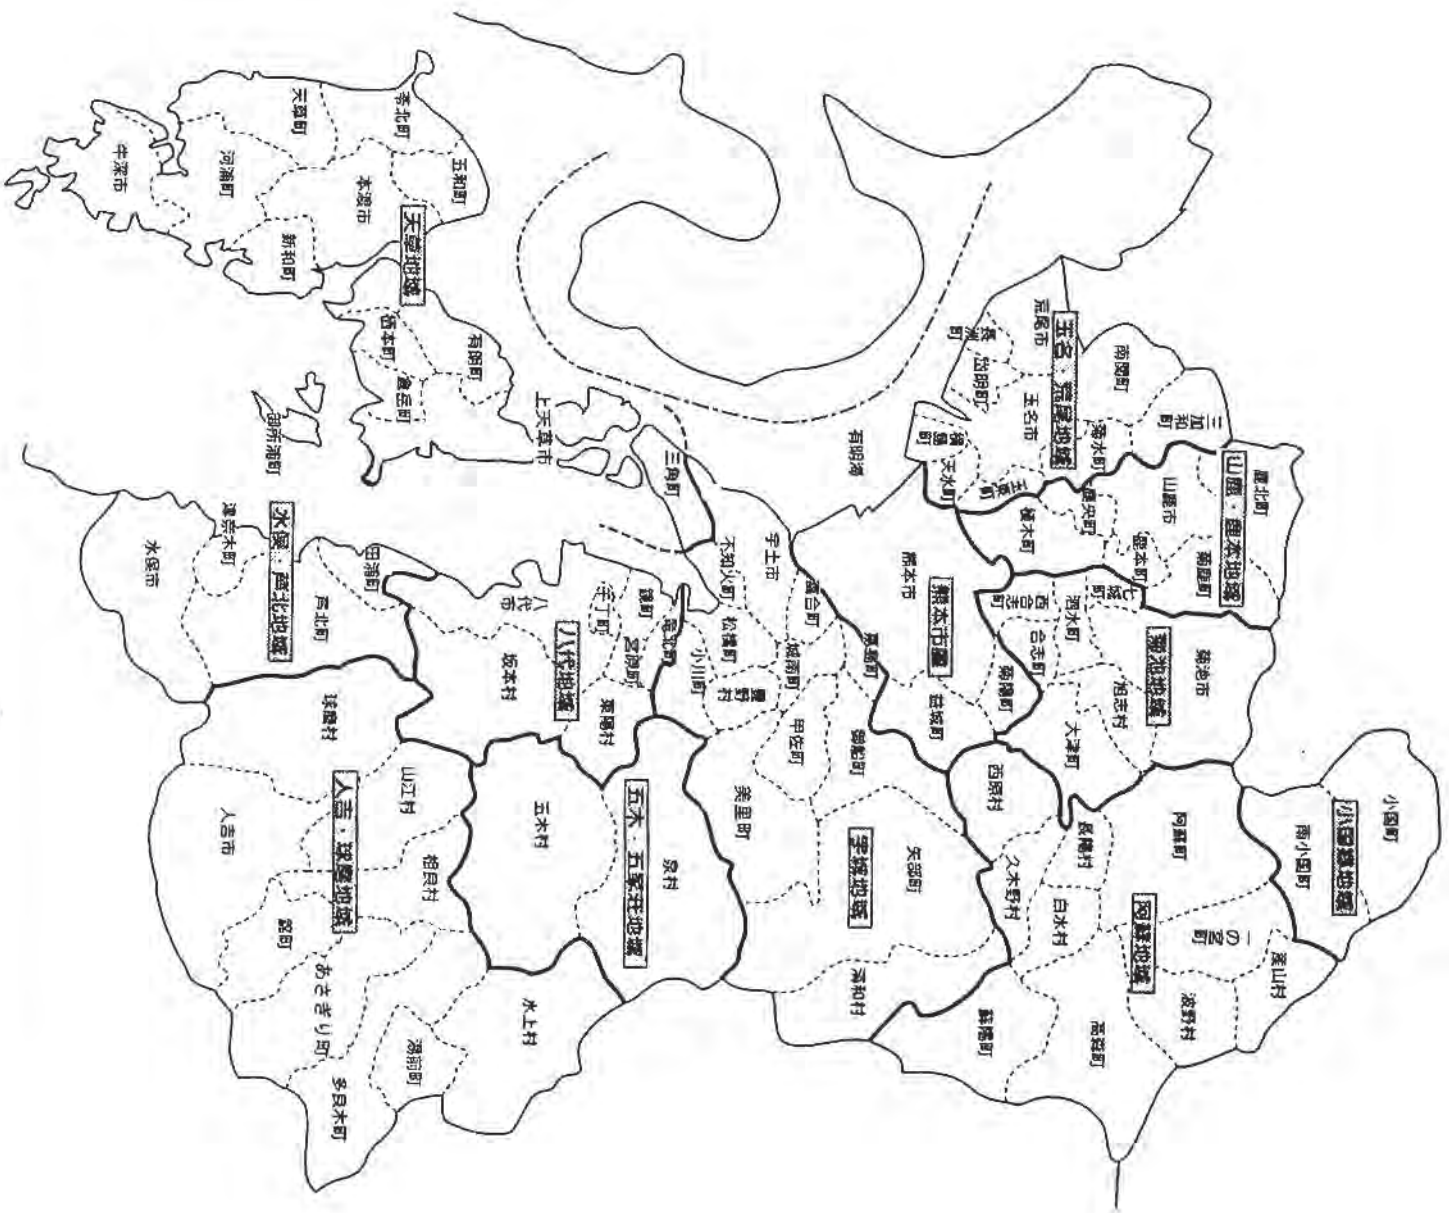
天草町
苓北町
牛深市
河浦町
本渡市
五和町
新和町
天草地域
栖本町
有明町
倉岳町
龍ヶ岳町
姫戸町
上天草市
御所浦町
三角町
有明海
玉名・荒尾地域
荒尾市
長洲町
岱明町
南関町
三加和町
玉名市
菊水町
横島町
天水町
玉東町
山鹿・鹿本地域
鹿北町
山鹿市
鹿央町
植木町
鹿本町
菊鹿町
水俣・芦北地域
津奈木町
水俣市
田浦町
芦北町
八代市
鏡町
千丁町
竜北町
宮原町
八代地域
坂本村
東陽村
不知火町
宇土市
松橋町
小川町
豊野村
城南町
甲佐町
富合町
熊本市
熊本市圏
西合志町
泗水町
合志町
七城町
菊陽町
菊池地域
菊池市
旭志村
益城町
大津町
嘉島町
御船町
球磨村
山江村
人吉市
人吉・球磨地域
相良村
錦町
あさぎり町
湯前町
多良木町
水上村
五木村
泉村
五木・五家荘地域
美里町
宇城地域
矢部町
清和村
西原村
久木野村
長陽村
白水村
蘇陽町
阿蘇町
阿蘇地域
一の宮町
高森町
産山村
波野村
小国町
南小国町
小国郷地域